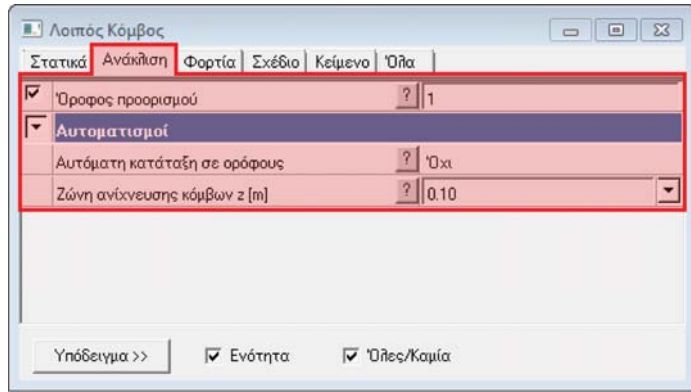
Λοιπός Κόμβος

Στατικά | Ανάκληση | Φορτία | Σχέδιο | Κείμενο | Όλα

| | | | |
|---|---|---|---|
| ☑ | Όροφος προορισμού | ? | 1 |
| ▾ | Αυτοματισμοί | | |
| | Αυτόματη κατάταξη σε ορόφους | ? | Όχι |
| | Ζώνη ανίχνευσης κόμβων z [m] | ? | 0.10 |

Υπόδειγμα >>  ☑ Ενότητα  ☑ Όλες/Καμία